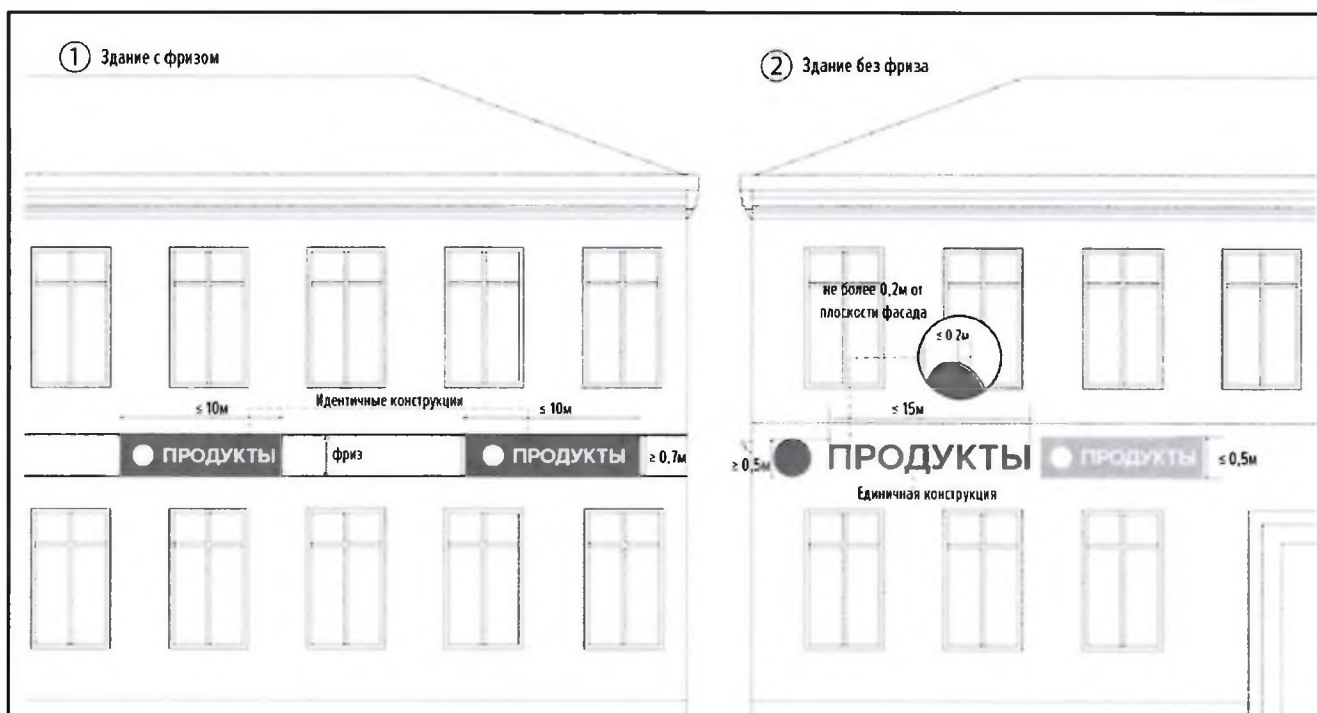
① Здание с фризом

② Здание без фриза

не более 0,2м от плоскости фасада

≤ 0,2м

≤ 10м

Идентичные конструкции

≤ 10м

≤ 15м

ПРОДУКТЫ

фриз

ПРОДУКТЫ

≥ 0,7м

≥ 0,5м

ПРОДУКТЫ

ПРОДУКТЫ

≤ 0,5м

Единичная конструкция